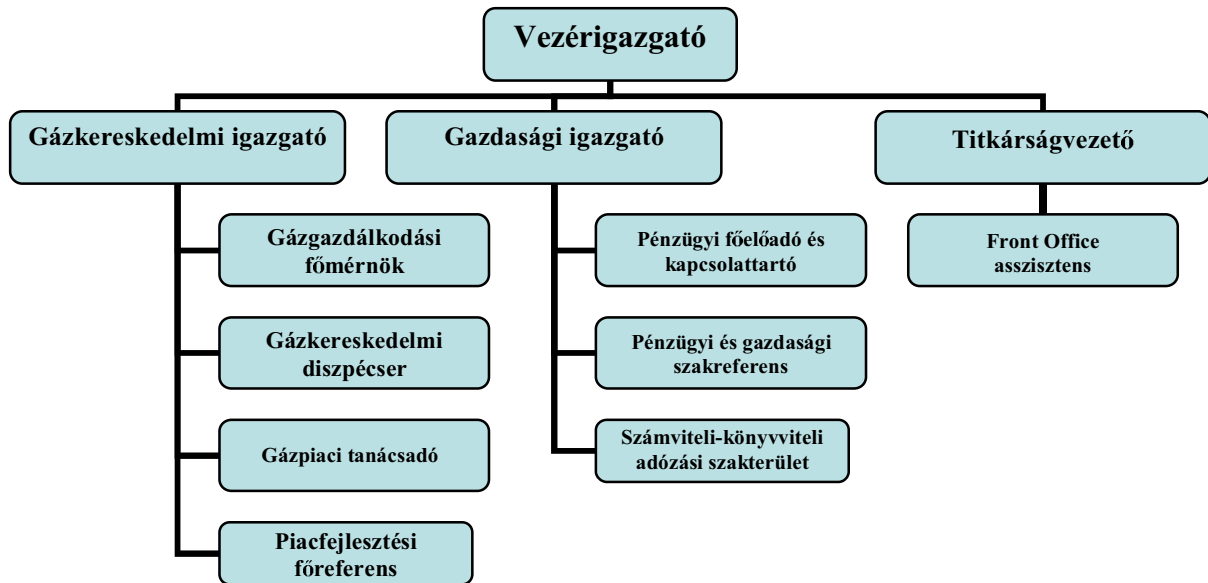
Vezérigazgató

Gázkereskedelmi igazgató

Gazdasági igazgató

Titkárságvezető

Gázgazdálkodási főmérnök

Gázkereskedelmi diszpécser

Gázpiaci tanácsadó

Piacfejlesztési főreferens

Pénzügyi főelőadó és kapcsolattartó

Pénzügyi és gazdasági szakreferens

Számviteli-könyvviteli adózási szakterület

Front Office asszisztens